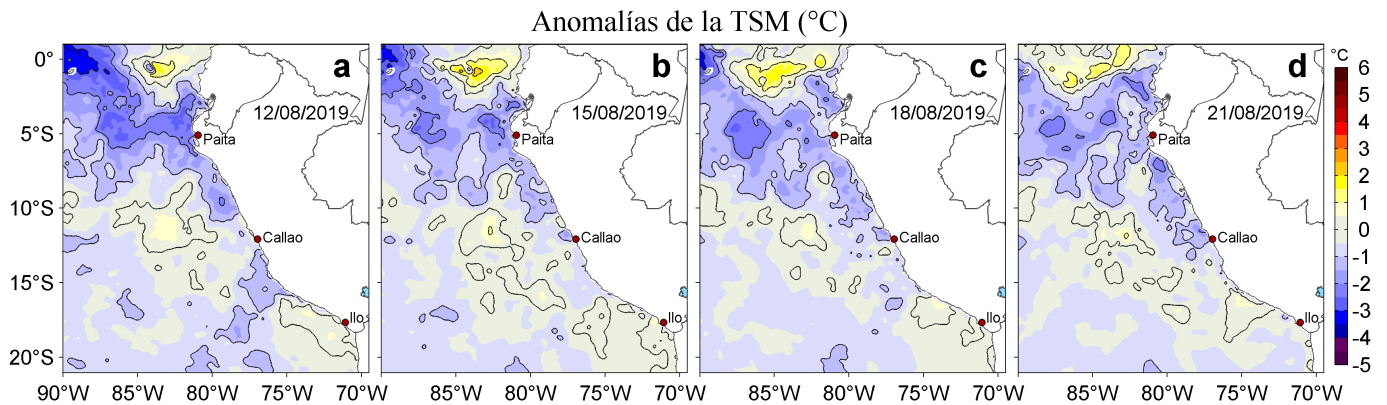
Anomalías de la TSM (°C)

0°
5°S
10°S
15°S
20°S

a
12/08/2019
Paita
Callao
Ilo

b
15/08/2019
Paita
Callao
Ilo

c
18/08/2019
Paita
Callao
Ilo

d
21/08/2019
Paita
Callao
Ilo

90°W 85°W 80°W 75°W 70°W
85°W 80°W 75°W 70°W
85°W 80°W 75°W 70°W
85°W 80°W 75°W 70°W

°C
6
5
4
3
2
1
0
-1
-2
-3
-4
-5